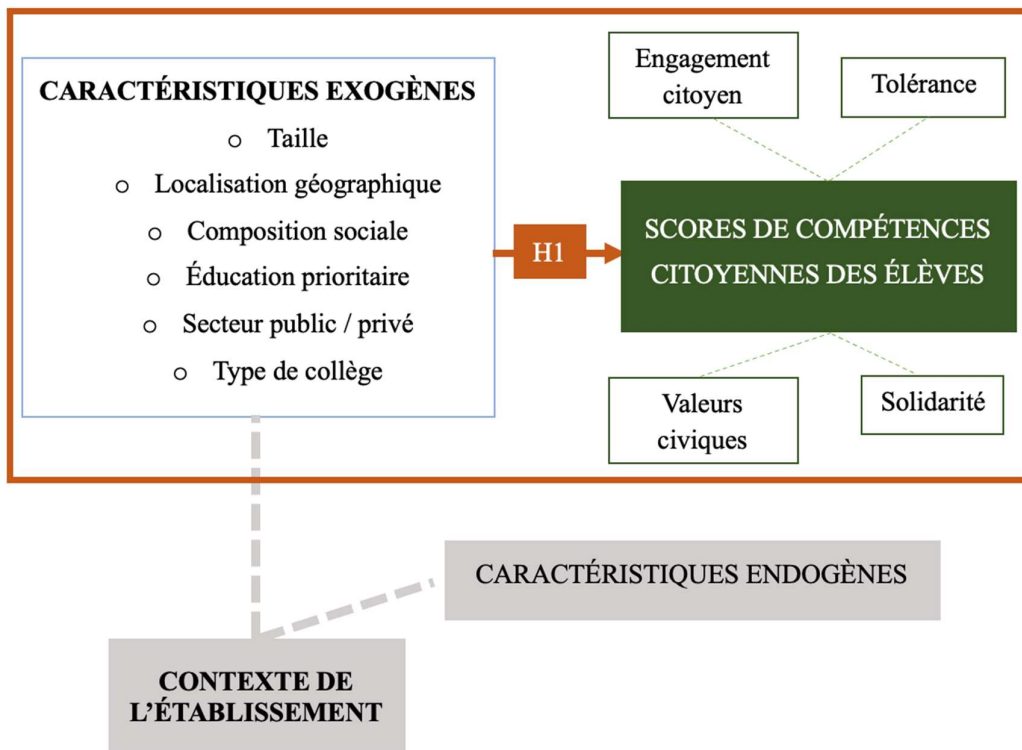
CARACTÉRISTIQUES EXOGÈNES
○ Taille
○ Localisation géographique
○ Composition sociale
○ Éducation prioritaire
○ Secteur public / privé
○ Type de collège

H1

Engagement citoyen

Tolérance

SCORES DE COMPÉTENCES CITOYENNES DES ÉLÈVES

Valeurs civiques

Solidarité

CARACTÉRISTIQUES ENDOGÈNES

CONTEXTE DE L'ÉTABLISSEMENT